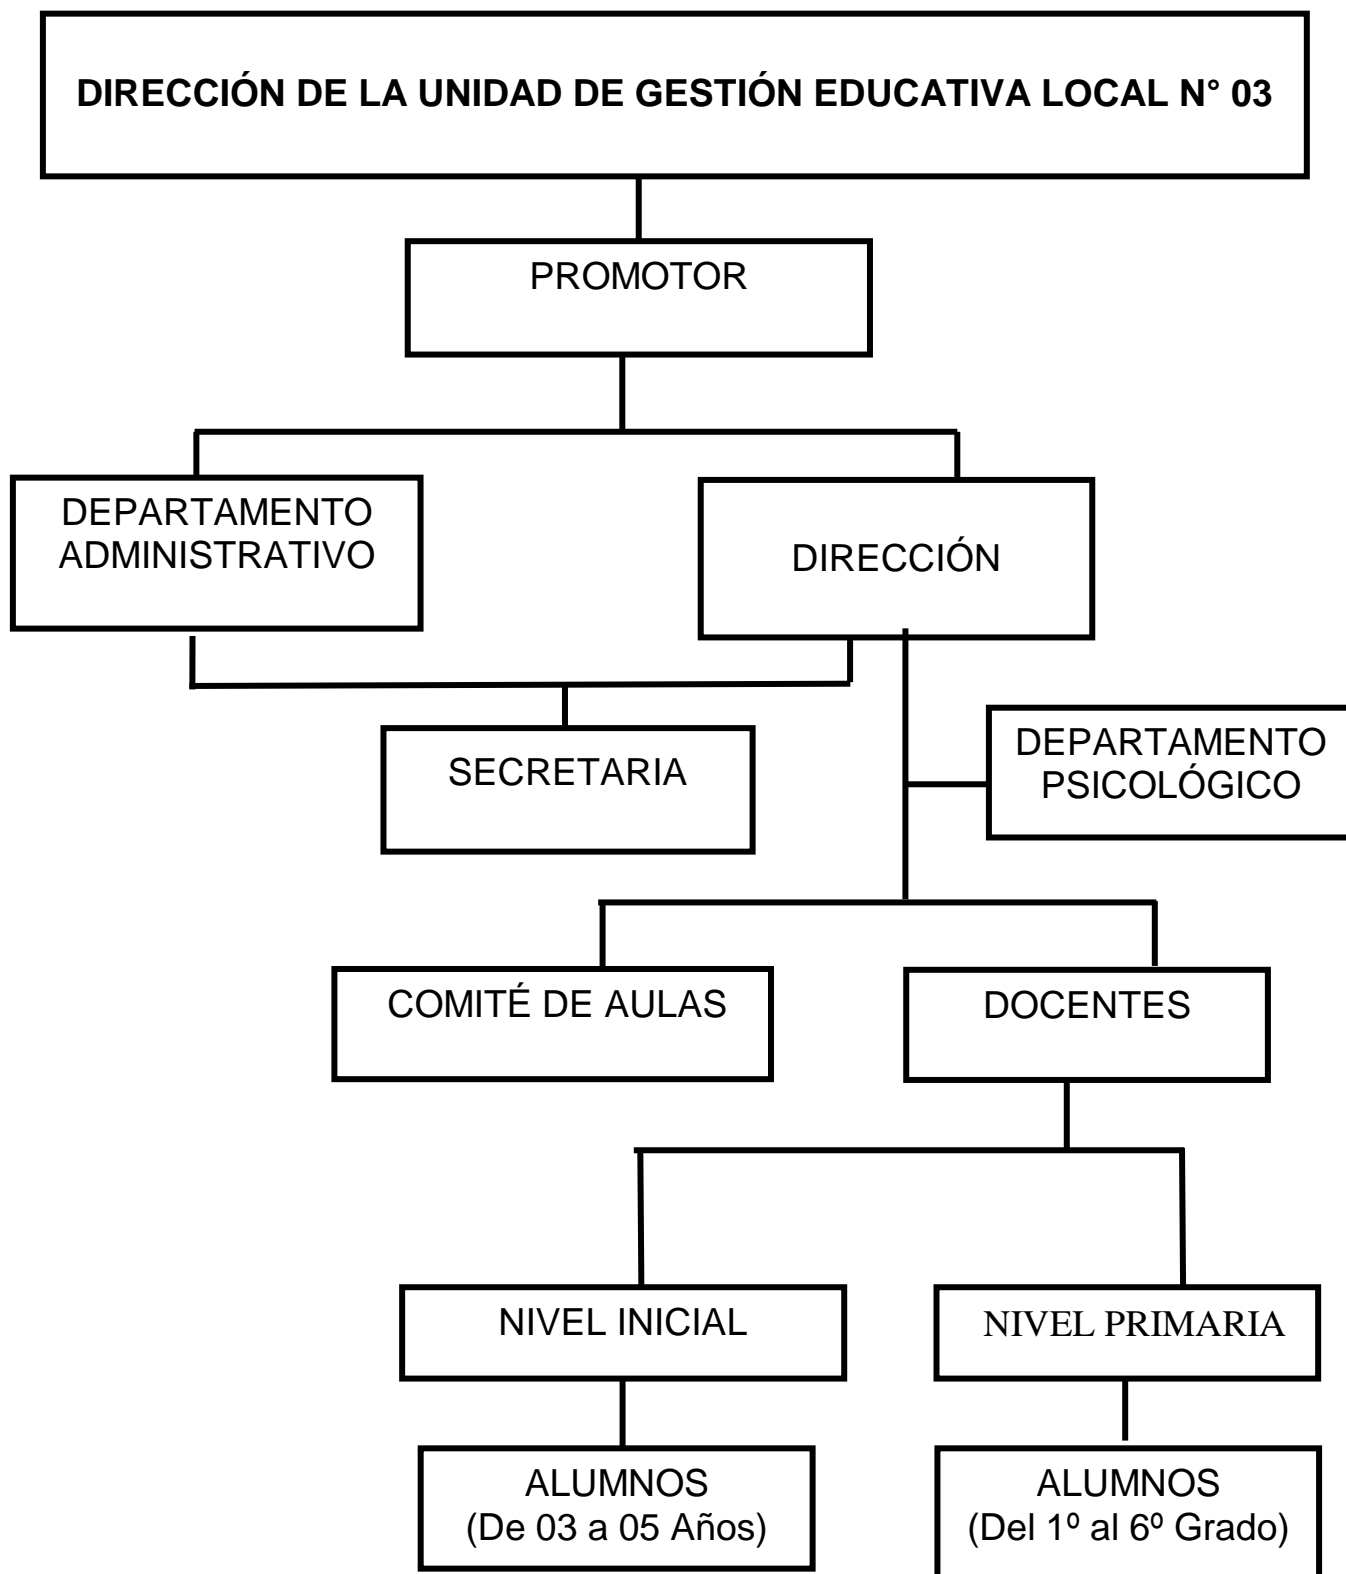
DIRECCIÓN DE LA UNIDAD DE GESTIÓN EDUCATIVA LOCAL N° 03

PROMOTOR

DEPARTAMENTO ADMINISTRATIVO

DIRECCIÓN

SECRETARIA

DEPARTAMENTO PSICOLÓGICO

COMITÉ DE AULAS

DOCENTES

NIVEL INICIAL

NIVEL PRIMARIA

ALUMNOS (De 03 a 05 Años)

ALUMNOS (Del 1º al 6º Grado)